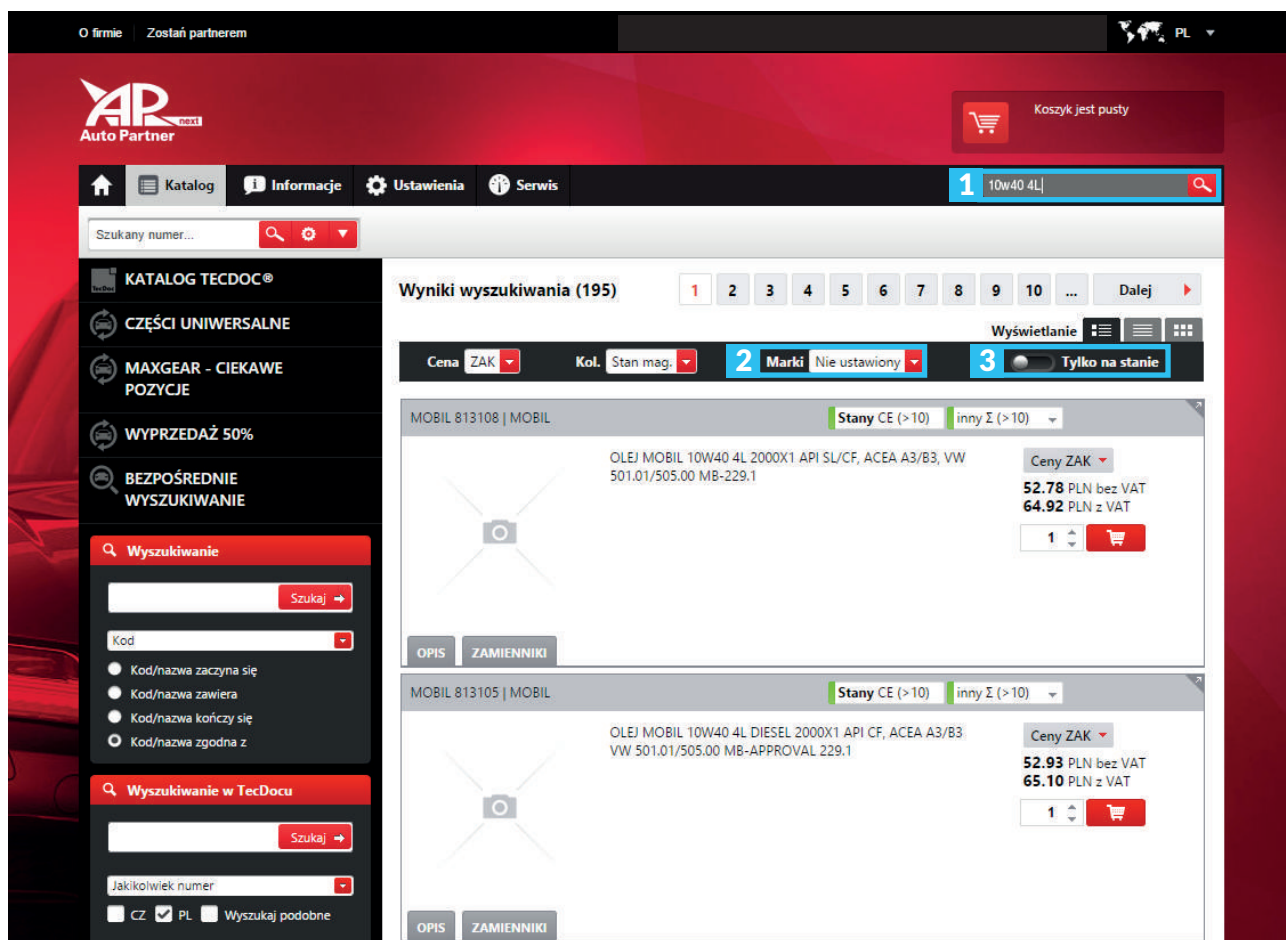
O firmie | Zostań partnerem

PL

AP next
Auto Partner

Koszyk jest pusty

Katalog | Informacje | Ustawienia | Serwis

1 10w40 4L

Szukany numer...

KATALOG TECDOC®

CZĘŚCI UNIWERSALNE

MAXGEAR - CIEKAWE POZYCJE

WYPRZEDAŻ 50%

BEZPOŚREDNIE WYSZUKIWANIE

Wyszukiwanie

Szukaj

Kod

Kod/nazwa zaczyna się
Kod/nazwa zawiera
Kod/nazwa kończy się
Kod/nazwa zgodna z

Wyszukiwanie w TecDocu

Szukaj

Jakikolwiek numer

CZ PL Wyszukaj podobne

Wyniki wyszukiwania (195)

1 2 3 4 5 6 7 8 9 10 ... Dalej

Wyświetlanie

Cena ZAK Kol. Stan mag. 2 Marki Nie ustawiony 3 Tylko na stanie

MOBIL 813108 | MOBIL Stany CE (>10) inny Σ (>10)

OLEJ MOBIL 10W40 4L 2000X1 API SL/CF, ACEA A3/B3, VW 501.01/505.00 MB-229.1

Ceny ZAK
52.78 PLN bez VAT
64.92 PLN z VAT
1

OPIS ZAMIENNIKI

MOBIL 813105 | MOBIL Stany CE (>10) inny Σ (>10)

OLEJ MOBIL 10W40 4L DIESEL 2000X1 API CF, ACEA A3/B3 VW 501.01/505.00 MB-APPROVAL 229.1

Ceny ZAK
52.93 PLN bez VAT
65.10 PLN z VAT
1

OPIS ZAMIENNIKI